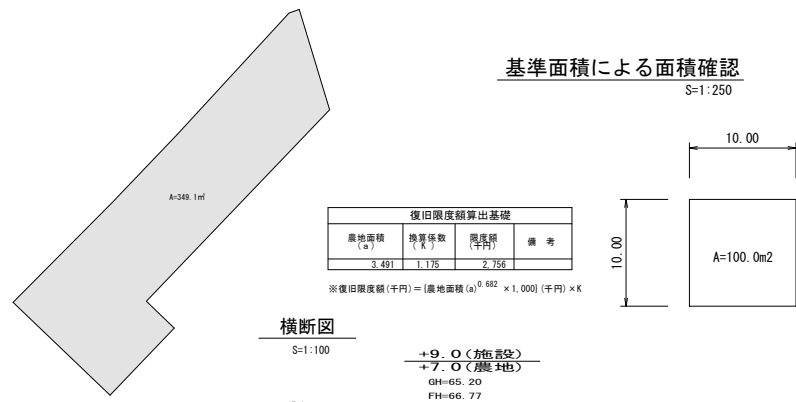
基準面積による面積確認
S=1:250

A=349.1㎡

10.00

10.00

A=100.0m2

| 復旧限度額算出基礎 | | | |
|---|---|---|---|
| 農地面積 (a) | 換算係数 (K) | 限度額 (千円) | 備考 |
| 3.491 | 1.175 | 2,756 | |

※復旧限度額(千円)=[農地面積(a)$^{0.682}$ ×1,000](千円)×K

横断図
S=1:100

+9.0(施設)
+7.0(農地)
GH=65.20
FH=66.77